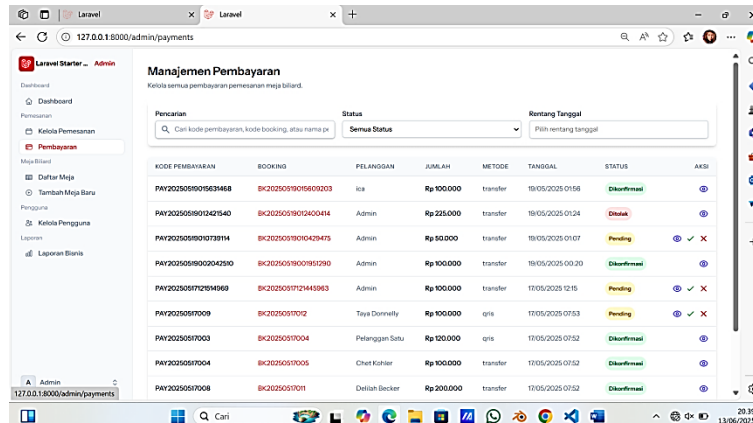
Laravel
Laravel
127.0.0.1:8000/admin/payments

Laravel Starter... Admin

Dashboard
Dashboard
Pemesanan
Kelola Pemesanan
Pembayaran
Meja Biliard
Daftar Meja
Tambah Meja Baru
Pengguna
Kelola Pengguna
Laporan
Laporan Bisnis

A Admin
127.0.0.1:8000/admin/payments

Manajemen Pembayaran
Kelola semua pembayaran pemesanan meja biliard.

Pencarian
Cari kode pembayaran, kode booking, atau nama pe
Status
Semua Status
Rentang Tanggal
Pilih rentang tanggal

| KODE PEMBAYARAN | BOOKING | PELANGGAN | JUMLAH | METODE | TANGGAL | STATUS | AKSI |
|---|---|---|---|---|---|---|---|
| PAY20250519015631468 | BK20250519015609203 | ica | Rp 100.000 | transfer | 19/05/2025 01:56 | Dikonfirmasi | |
| PAY20250519012421540 | BK20250519012400414 | Admin | Rp 225.000 | transfer | 19/05/2025 01:24 | Ditolak | |
| PAY20250519010739114 | BK20250519010429475 | Admin | Rp 50.000 | transfer | 19/05/2025 01:07 | Pending | ✓ ✕ |
| PAY20250519002042510 | BK20250519001951290 | Admin | Rp 100.000 | transfer | 19/05/2025 00:20 | Dikonfirmasi | |
| PAY20250517121514969 | BK20250517121445963 | Admin | Rp 100.000 | transfer | 17/05/2025 12:15 | Pending | ✓ ✕ |
| PAY202505170​09 | BK20250517012 | Taya Donnelly | Rp 100.000 | qris | 17/05/2025 07:53 | Pending | ✓ ✕ |
| PAY20250517003 | BK20250517004 | Pelanggan Satu | Rp 120.000 | qris | 17/05/2025 07:52 | Dikonfirmasi | |
| PAY20250517004 | BK20250517005 | Chet Kohler | Rp 100.000 | transfer | 17/05/2025 07:52 | Dikonfirmasi | |
| PAY20250517008 | BK20250517011 | Delilah Becker | Rp 200.000 | transfer | 17/05/2025 07:52 | Dikonfirmasi | |

Cari
20:3
13/06/2025